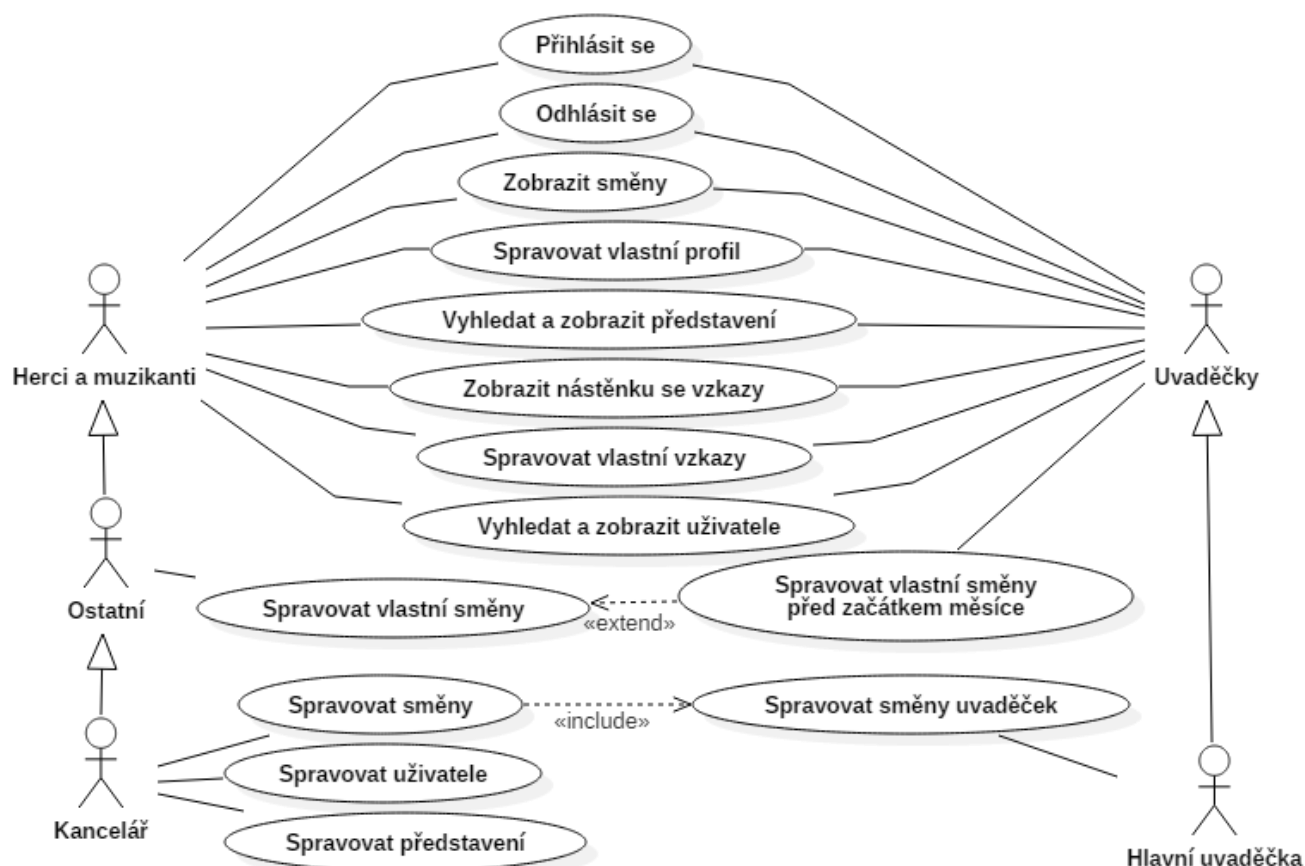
Přihlásit se

Odhlásit se

Zobrazit směny

Spravovat vlastní profil

Vyhledat a zobrazit představení

Zobrazit nástěnku se vzkazy

Spravovat vlastní vzkazy

Vyhledat a zobrazit uživatele

Herci a muzikanti

Uvaděčky

Ostatní

Spravovat vlastní směny

«extend»

Spravovat vlastní směny před začátkem měsíce

Spravovat směny

«include»

Spravovat směny uvaděček

Spravovat uživatele

Spravovat představení

Kancelář

Hlavní uvaděčka